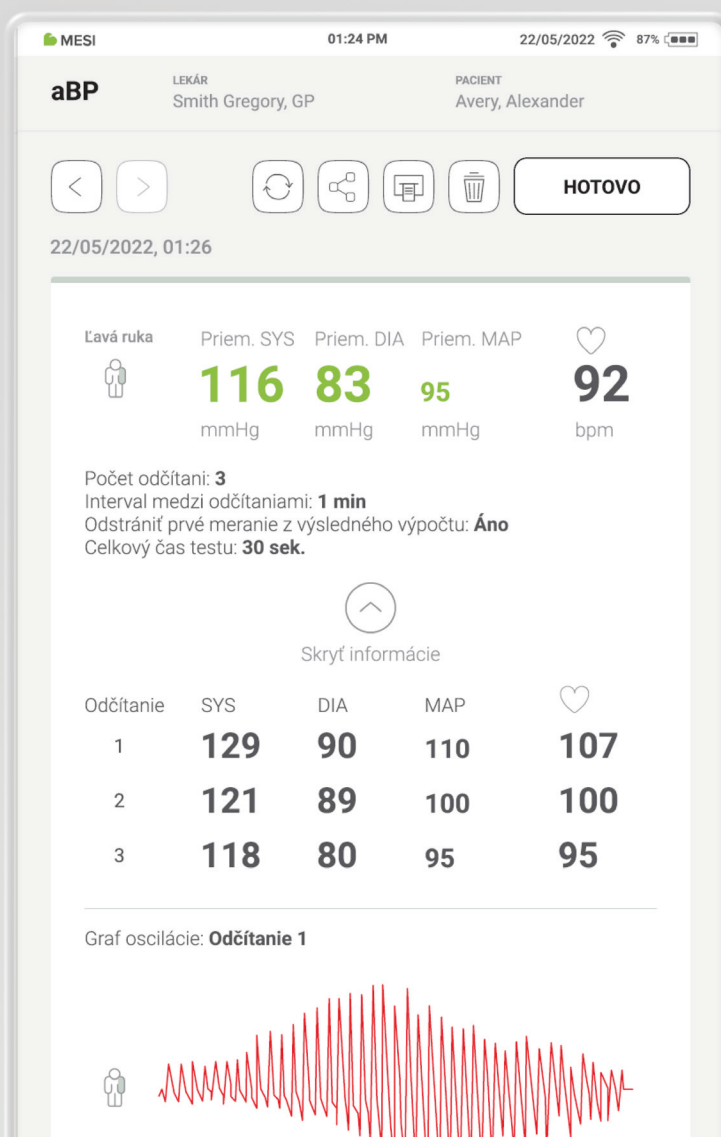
MESI 01:24 PM 22/05/2022 87%

aBP
LEKÁR
Smith Gregory, GP
PACIENT
Avery, Alexander

HOTOVO

22/05/2022, 01:26

Ľavá ruka

| Priem. SYS | Priem. DIA | Priem. MAP | |
|---|---|---|---|
| 116 | 83 | 95 | 92 |
| mmHg | mmHg | mmHg | bpm |

Počet odčítaní: **3**
Interval medzi odčítaniami: **1 min**
Odstrániť prvé meranie z výsledného výpočtu: **Áno**
Celkový čas testu: **30 sek.**

Skryť informácie

| Odčítanie | SYS | DIA | MAP | |
|---|---|---|---|---|
| 1 | 129 | 90 | 110 | 107 |
| 2 | 121 | 89 | 100 | 100 |
| 3 | 118 | 80 | 95 | 95 |

Graf oscilácie: **Odčítanie 1**